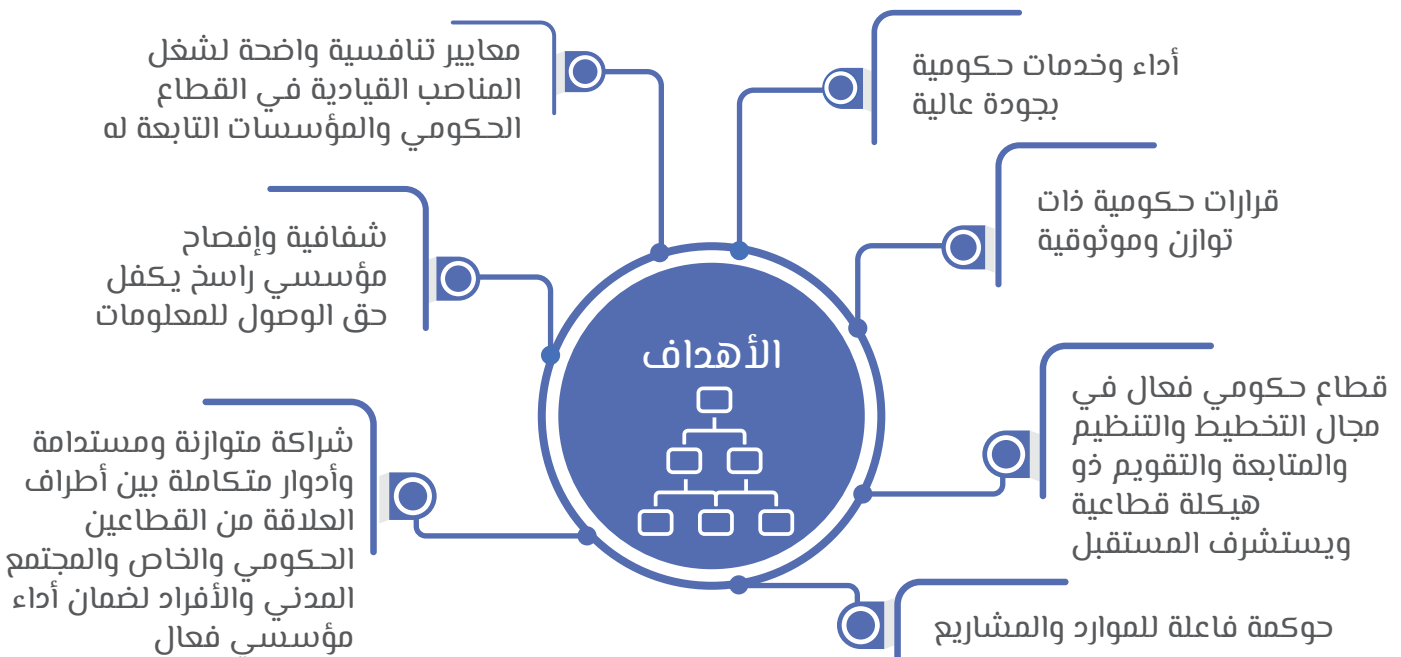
الأهداف

معايير تنافسية واضحة لشغل المناصب القيادية في القطاع الحكومي والمؤسسات التابعة له

أداء وخدمات حكومية بجودة عالية

شفافية وإفصاح مؤسسي راسخ يكفل حق الوصول للمعلومات

قرارات حكومية ذات توازن وموثوقية

شراكة متوازنة ومستدامة وأدوار متكاملة بين أطراف العلاقة من القطاعين الحكومي والخاص والمجتمع المدني والأفراد لضمان أداء مؤسسي فعال

قطاع حكومي فعال في مجال التخطيط والتنظيم والمتابعة والتقويم ذو هيكلة قطاعية ويستشرف المستقبل

حوكمة فاعلة للموارد والمشاريع